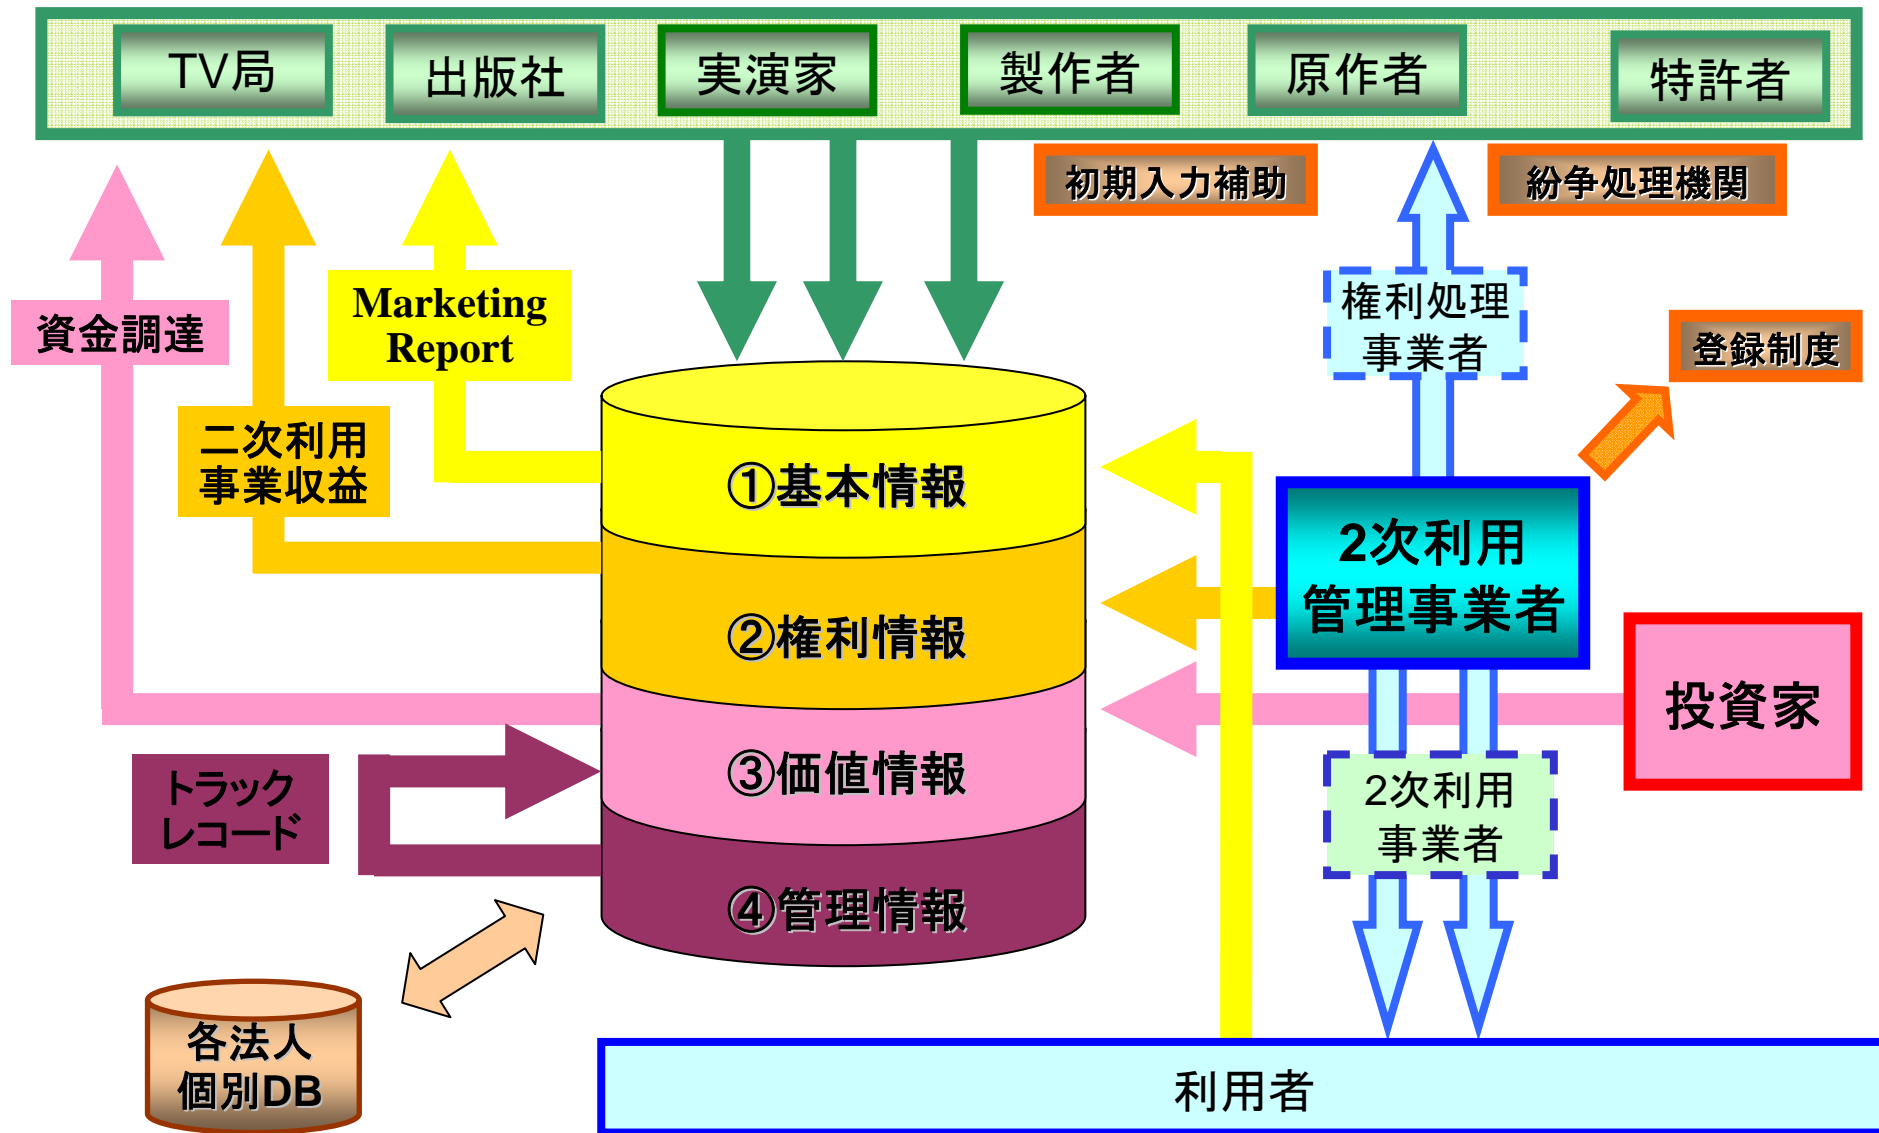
TV局

出版社

実演家

製作者

原作者

特許者

初期入力補助

紛争処理機関

資金調達

Marketing Report

権利処理事業者

登録制度

二次利用事業収益

①基本情報

2次利用管理事業者

②権利情報

投資家

③価値情報

トラックレコード

2次利用事業者

④管理情報

各法人個別DB

利用者